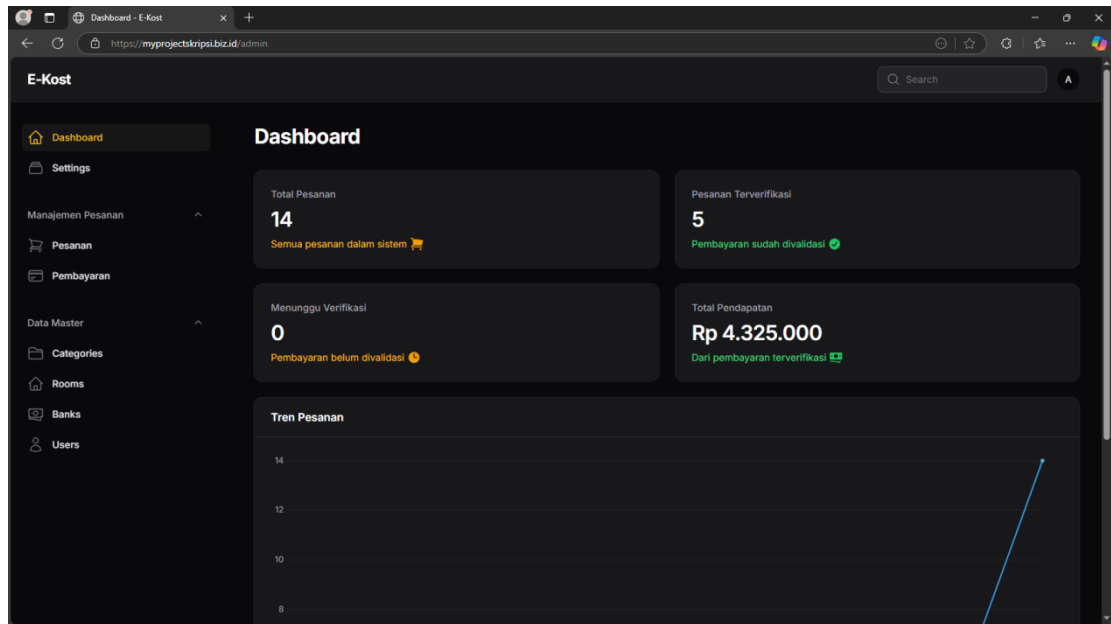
Dashboard - E-Kost

https://myprojectskripsi.biz.id/admin

E-Kost

Search

A

Dashboard

Settings

Manajemen Pesanan

Pesanan

Pembayaran

Data Master

Categories

Rooms

Banks

Users

Dashboard

Total Pesanan
14
Semua pesanan dalam sistem

Pesanan Terverifikasi
5
Pembayaran sudah divalidasi

Menunggu Verifikasi
0
Pembayaran belum divalidasi

Total Pendapatan
Rp 4.325.000
Dari pembayaran terverifikasi

Tren Pesanan

14

12

10

8